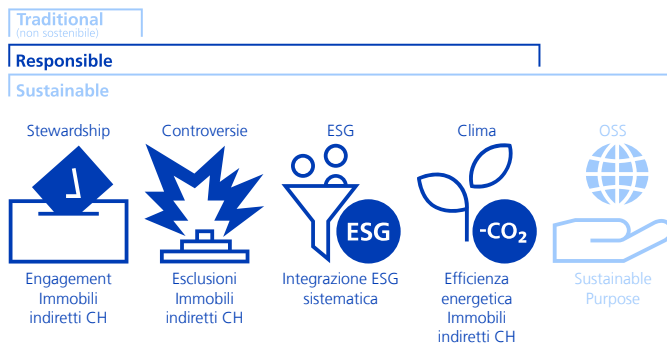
Traditional
(non sostenibile)

Responsible

Sustainable

Stewardship

Engagement Immobili indiretti CH

Controversie

Esclusioni Immobili indiretti CH

ESG

ESG

Integrazione ESG sistematica

Clima

$-CO_2$

Efficienza energetica Immobili indiretti CH

OSS

Sustainable Purpose